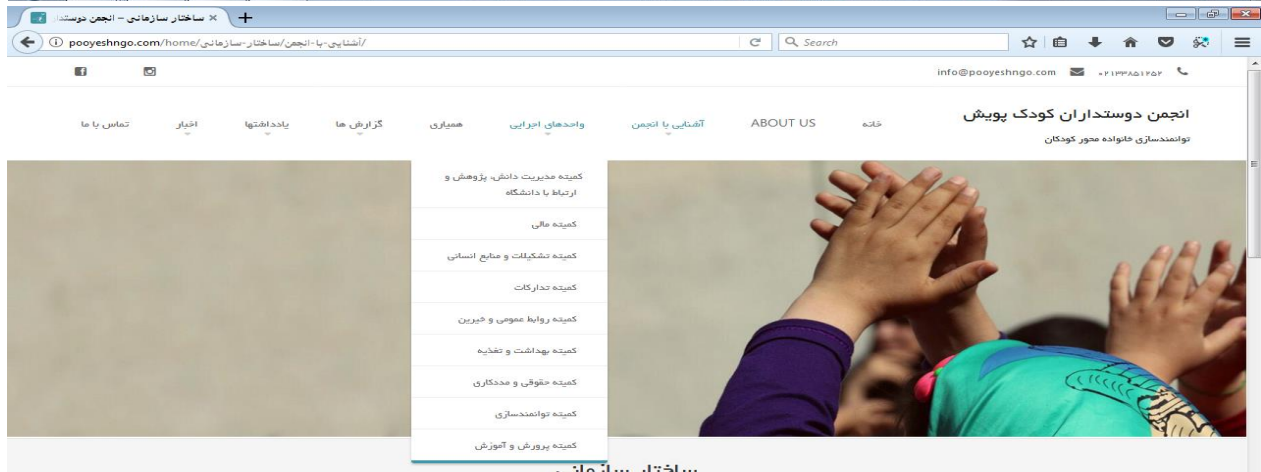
ساختار سازمانی – انجمن دوستدا ×

pooyeshngo.com/home/آشنایی-با-انجمن/ساختار-سازمانی/

Search

info@pooyeshngo.com ۰۲۱۳۳۸۵۱۲۶۲

انجمن دوستداران کودک پویش
توانمندسازی خانواده محور کودکان

خانه
ABOUT US
آشنایی با انجمن
واحدهای اجرایی
همیاری
گزارش ها
یادداشتها
اخبار
تماس با ما

کمیته مدیریت دانش، پژوهش و ارتباط با دانشگاه
کمیته مالی
کمیته تشکیلات و منابع انسانی
کمیته تدارکات
کمیته روابط عمومی و خیرین
کمیته بهداشت و تغذیه
کمیته حقوقی و مددکاری
کمیته توانمندسازی
کمیته پرورش و آموزش

ساختار سازمانی